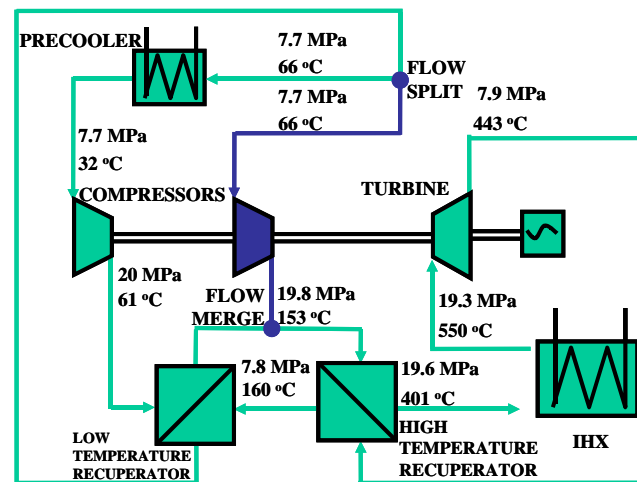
PRECOOLER

7.7 MPa
66 °C

FLOW
SPLIT

7.7 MPa
66 °C

7.9 MPa
443 °C

7.7 MPa
32 °C

COMPRESSORS

TURBINE

20 MPa
61 °C

FLOW
MERGE

19.8 MPa
153 °C

19.3 MPa
550 °C

7.8 MPa
160 °C

19.6 MPa
401 °C

LOW
TEMPERATURE
RECUPERATOR

HIGH
TEMPERATURE
RECUPERATOR

IHX